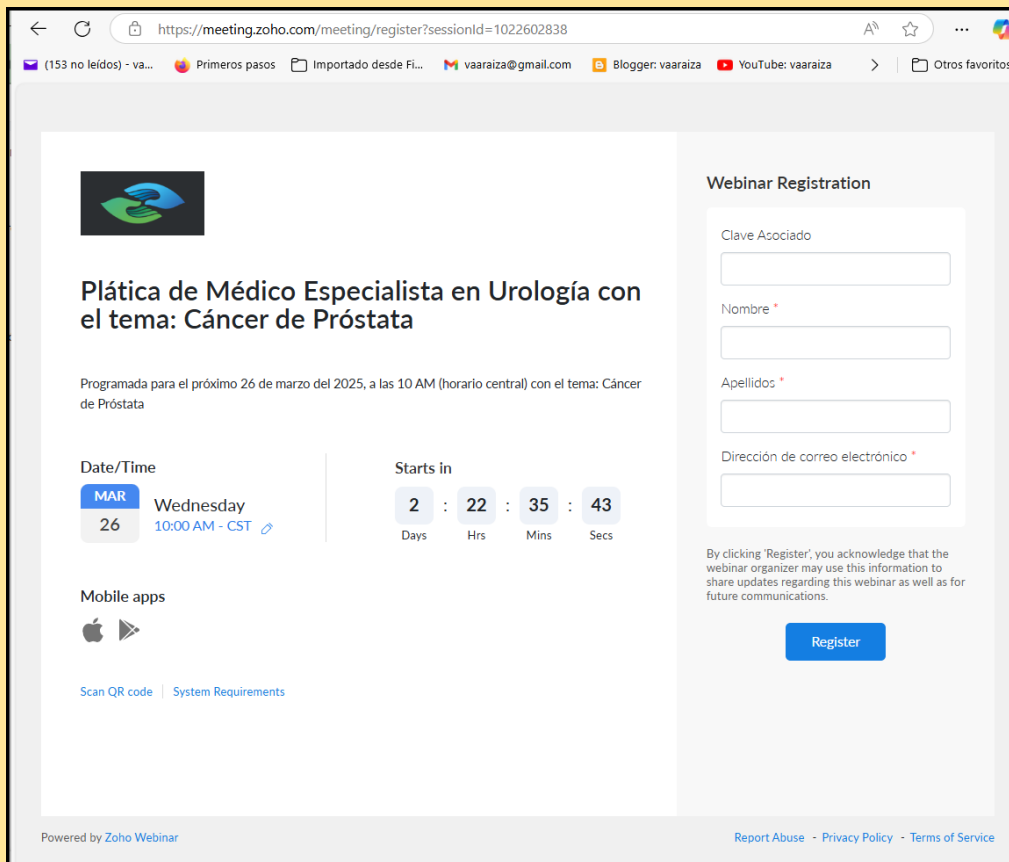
https://meeting.zoho.com/meeting/register?sessionId=1022602838

(153 no leídos) - va... Primeros pasos Importado desde Fi... vaaraiza@gmail.com Blogger: vaaraiza YouTube: vaaraiza Otros favoritos

Plática de Médico Especialista en Urología con el tema: Cáncer de Próstata

Programada para el próximo 26 de marzo del 2025, a las 10 AM (horario central) con el tema: Cáncer de Próstata

Date/Time

MAR
26

Wednesday
10:00 AM - CST

Starts in

| 2 | : | 22 | : | 35 | : | 43 |
|---|---|---|---|---|---|---|
| Days | | Hrs | | Mins | | Secs |

Mobile apps

Scan QR code | System Requirements

Webinar Registration

Clave Asociado

Nombre *

Apellidos *

Dirección de correo electrónico *

By clicking 'Register', you acknowledge that the webinar organizer may use this information to share updates regarding this webinar as well as for future communications.

Register

Powered by Zoho Webinar

Report Abuse - Privacy Policy - Terms of Service